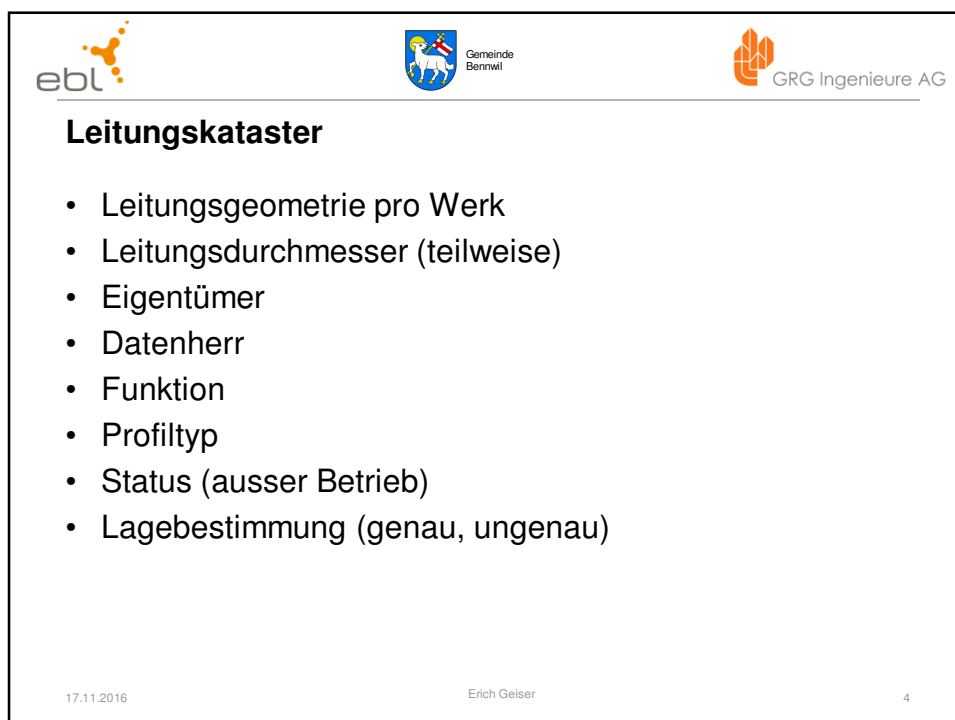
ebl

Gemeinde
Bennwil

GRG Ingenieure AG

**Leitungskataster**

- Leitungsgeometrie pro Werk
- Leitungsdurchmesser (teilweise)
- Eigentümer
- Datenherr
- Funktion
- Profiltyp
- Status (ausser Betrieb)
- Lagebestimmung (genau, ungenau)

17.11.2016

Erich Geiser

4